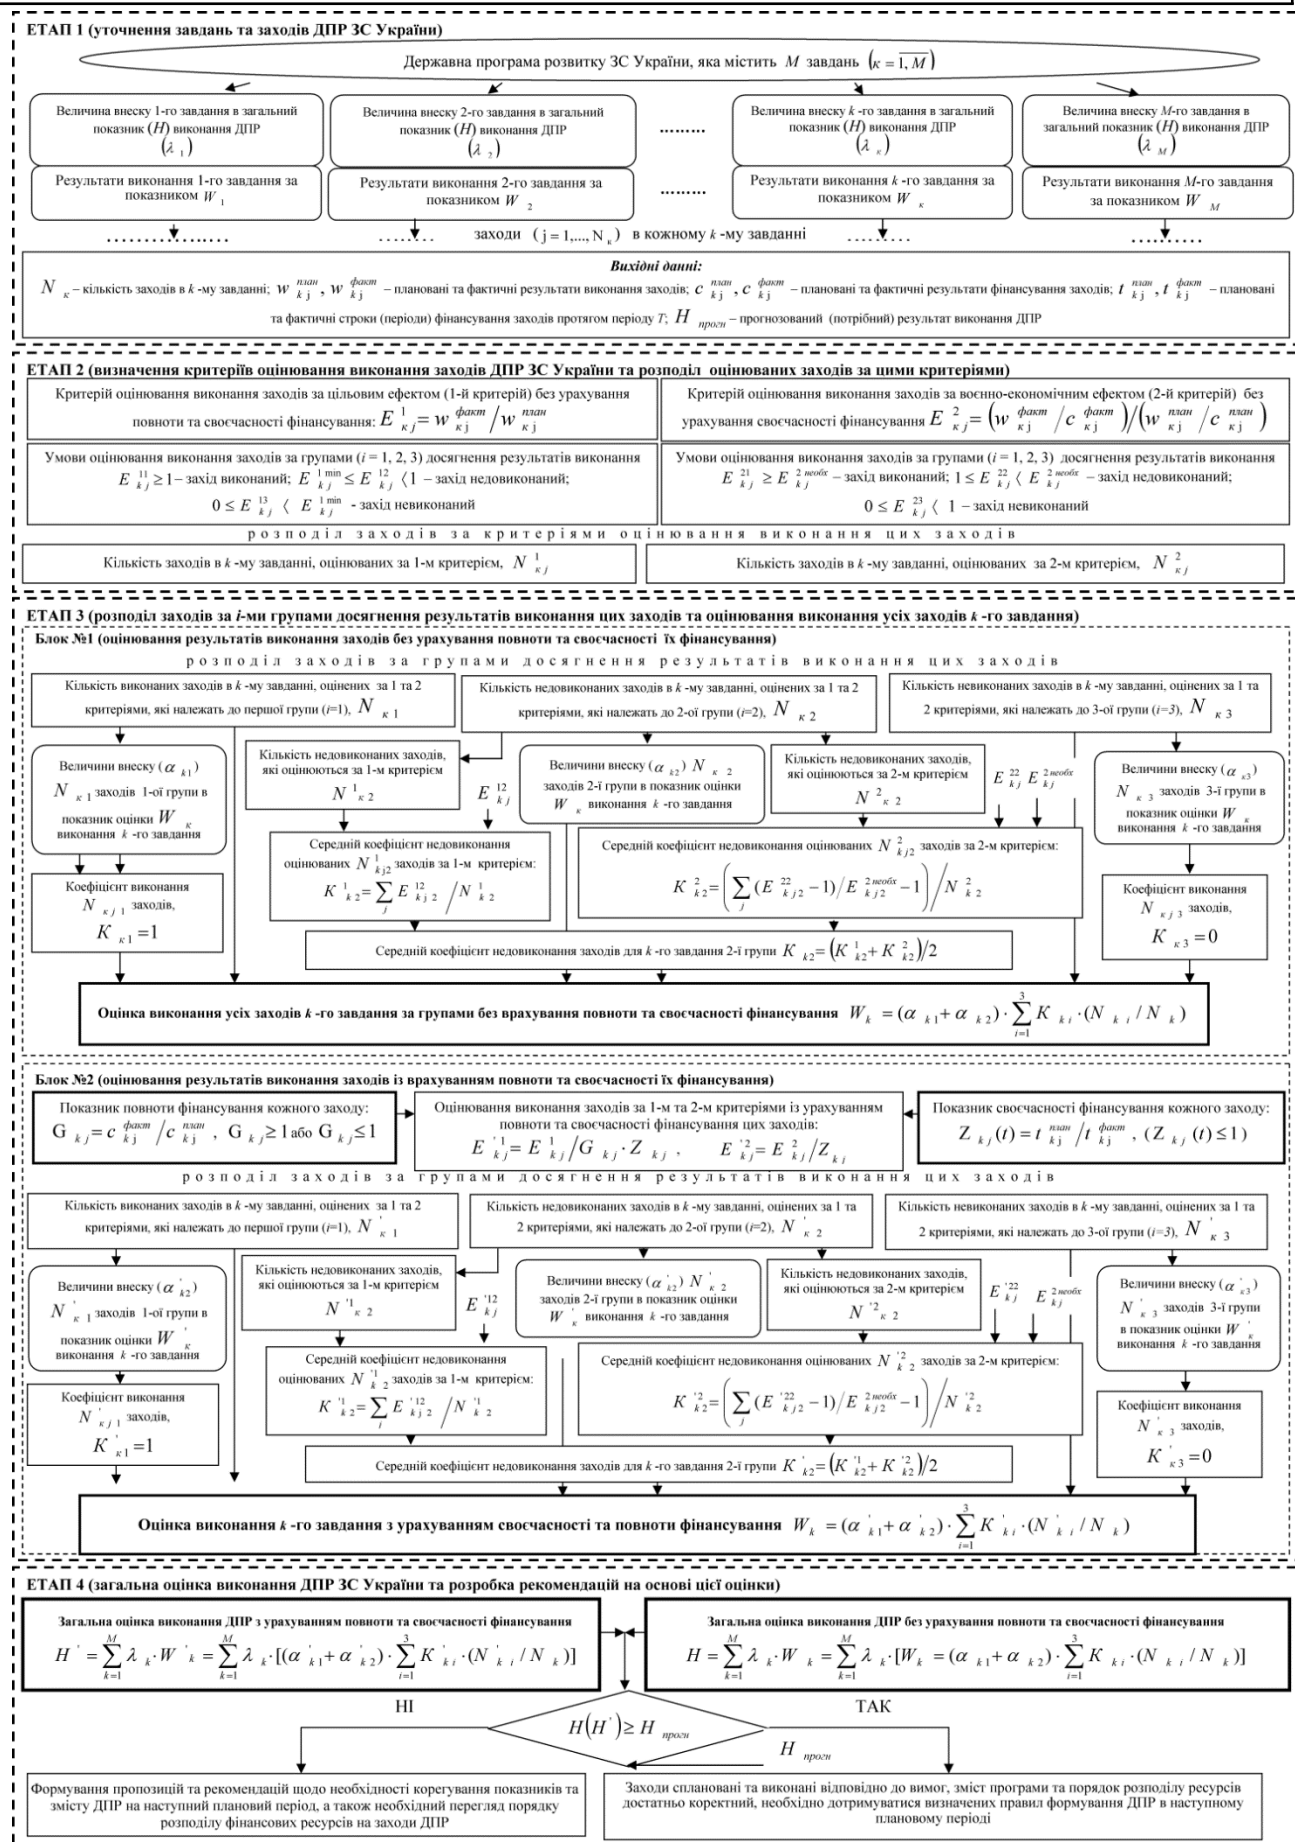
ЕТАП 1 (уточнення завдань та заходів ДПР ЗС України)

Державна програма розвитку ЗС України, яка містить $M$ завдань $(\kappa = \overline{1, M})$

Величина внеску 1-го завдання в загальний показник ($H$) виконання ДПР $(\lambda_1)$

Величина внеску 2-го завдання в загальний показник ($H$) виконання ДПР $(\lambda_2)$

........

Величина внеску $k$-го завдання в загальний показник ($H$) виконання ДПР $(\lambda_\kappa)$

Величина внеску $M$-го завдання в загальний показник ($H$) виконання ДПР $(\lambda_M)$

Результати виконання 1-го завдання за показником $W_1$

Результати виконання 2-го завдання за показником $W_2$

........

Результати виконання $k$-го завдання за показником $W_\kappa$

Результати виконання $M$-го завдання за показником $W_M$

................ ........ заходи $(j = 1,..., N_\kappa)$ в кожному $k$-му завданні ........ ..........

Вихідні данні:

$N_\kappa$ – кількість заходів в $k$-му завданні; $w_{kj}^{план}$, $w_{kj}^{факт}$ – плановані та фактичні результати виконання заходів; $c_{kj}^{план}$, $c_{kj}^{факт}$ – плановані та фактичні результати фінансування заходів; $t_{kj}^{план}$, $t_{kj}^{факт}$ – плановані та фактичні строки (періоди) фінансування заходів протягом періоду $T$; $H_{прогн}$ – прогнозований (потрібний) результат виконання ДПР

ЕТАП 2 (визначення критеріїв оцінювання виконання заходів ДПР ЗС України та розподіл оцінюваних заходів за цими критеріями)

Критерій оцінювання виконання заходів за цільовим ефектом (1-й критерій) без урахування повноти та своєчасності фінансування: $E_{\kappa j}^{1} = w_{\kappa j}^{факт} / w_{\kappa j}^{план}$

Критерій оцінювання виконання заходів за воєнно-економічним ефектом (2-й критерій) без урахування своєчасності фінансування $E_{\kappa j}^{2} = \left(w_{\kappa j}^{факт} / c_{\kappa j}^{факт}\right) / \left(w_{\kappa j}^{план} / c_{\kappa j}^{план}\right)$

Умови оцінювання виконання заходів за групами ($i$ = 1, 2, 3) досягнення результатів виконання $E_{kj}^{11} \geq 1$ – захід виконаний; $E_{kj}^{1\min} \leq E_{kj}^{12} \langle 1$ – захід недовиконаний; $0 \leq E_{kj}^{13} \langle E_{kj}^{1\min}$ - захід невиконаний

Умови оцінювання виконання заходів за групами ($i$ = 1, 2, 3) досягнення результатів виконання $E_{kj}^{21} \geq E_{kj}^{2необх}$ – захід виконаний; $1 \leq E_{kj}^{22} \langle E_{kj}^{2необх}$ – захід недовиконаний; $0 \leq E_{kj}^{23} \langle 1$ - захід невиконаний

розподіл заходів за критеріями оцінювання виконання цих заходів

Кількість заходів в $k$-му завданні, оцінюваних за 1-м критерієм, $N_{\kappa j}^{1}$

Кількість заходів в $k$-му завданні, оцінюваних за 2-м критерієм, $N_{\kappa j}^{2}$

ЕТАП 3 (розподіл заходів за $i$-ми групами досягнення результатів виконання цих заходів та оцінювання виконання усіх заходів $k$-го завдання)

Блок №1 (оцінювання результатів виконання заходів без урахування повноти та своєчасності їх фінансування)

розподіл заходів за групами досягнення результатів виконання цих заходів

Кількість виконаних заходів в $k$-му завданні, оцінених за 1 та 2 критеріями, які належать до першої групи ($i$=1), $N_{\kappa 1}$

Кількість недовиконаних заходів в $k$-му завданні, оцінених за 1 та 2 критеріями, які належать до 2-ої групи ($i$=2), $N_{\kappa 2}$

Кількість невиконаних заходів в $k$-му завданні, оцінених за 1 та 2 критеріями, які належать до 3-ої групи ($i$=3), $N_{\kappa 3}$

Величини внеску $(\alpha_{k1})$ $N_{\kappa 1}$ заходів 1-ої групи в показник оцінки $W_\kappa$ виконання $k$-го завдання

Кількість недовиконаних заходів, які оцінюються за 1-м критерієм $N_{\kappa 2}^{1}$

$E_{kj}^{12}$

Величини внеску $(\alpha_{k2})$ $N_{\kappa 2}$ заходів 2-ї групи в показник оцінки $W_\kappa$ виконання $k$-го завдання

Кількість недовиконаних заходів, які оцінюються за 2-м критерієм $N_{\kappa 2}^{2}$

$E_{kj}^{22}$ $E_{kj}^{2необх}$

Величини внеску $(\alpha_{\kappa 3})$ $N_{\kappa 3}$ заходів 3-ї групи в показник оцінки $W_\kappa$ виконання $k$-го завдання

Середній коефіцієнт недовиконання оцінюваних $N_{kj2}^{1}$ заходів за 1-м критерієм: $K_{k2}^{1} = \sum_j E_{kj2}^{12} / N_{k2}^{1}$

Середній коефіцієнт недовиконання оцінюваних $N_{kj2}^{2}$ заходів за 2-м критерієм: $K_{k2}^{2} = \left(\sum_j (E_{kj2}^{22} - 1) / E_{kj2}^{2необх} - 1\right) / N_{k2}^{2}$

Коефіцієнт виконання $N_{\kappa j 1}$ заходів, $K_{\kappa 1} = 1$

Коефіцієнт виконання $N_{\kappa j 3}$ заходів, $K_{\kappa 3} = 0$

Середній коефіцієнт недовиконання заходів для $k$-го завдання 2-ї групи $K_{k2} = \left(K_{k2}^{1} + K_{k2}^{2}\right)/2$

Оцінка виконання усіх заходів $k$-го завдання за групами без врахування повноти та своєчасності фінансування $W_k = (\alpha_{k1} + \alpha_{k2}) \cdot \sum_{i=1}^{3} K_{ki} \cdot (N_{ki} / N_k)$

Блок №2 (оцінювання результатів виконання заходів із врахуванням повноти та своєчасності їх фінансування)

Показник повноти фінансування кожного заходу: $G_{kj} = c_{kj}^{факт} / c_{kj}^{план}$, $G_{kj} \geq 1$ або $G_{kj} \leq 1$

Оцінювання виконання заходів за 1-м та 2-м критеріями із урахуванням повноти та своєчасності фінансування цих заходів: $E_{kj}^{'1} = E_{kj}^{1} / G_{kj} \cdot Z_{kj}$, $E_{kj}^{'2} = E_{kj}^{2} / Z_{ki}$

Показник своєчасності фінансування кожного заходу: $Z_{kj}(t) = t_{kj}^{план} / t_{kj}^{факт}$, $(Z_{kj}(t) \leq 1)$

розподіл заходів за групами досягнення результатів виконання цих заходів

Кількість виконаних заходів в $k$-му завданні, оцінених за 1 та 2 критеріями, які належать до першої групи ($i$=1), $N'_{\kappa 1}$

Кількість недовиконаних заходів в $k$-му завданні, оцінених за 1 та 2 критеріями, які належать до 2-ої групи ($i$=2), $N'_{\kappa 2}$

Кількість невиконаних заходів в $k$-му завданні, оцінених за 1 та 2 критеріями, які належать до 3-ої групи ($i$=3), $N'_{\kappa 3}$

Величини внеску $(\alpha'_{k2})$ $N'_{\kappa 1}$ заходів 1-ої групи в показник оцінки $W'_\kappa$ виконання $k$-го завдання

Кількість недовиконаних заходів, які оцінюються за 1-м критерієм $N'^{1}_{\kappa 2}$

$E_{kj}^{'12}$

Величини внеску $(\alpha'_{k2})$ $N'_{\kappa 2}$ заходів 2-ї групи в показник оцінки $W'_\kappa$ виконання $k$-го завдання

Кількість недовиконаних заходів, які оцінюються за 2-м критерієм $N'^{2}_{\kappa 2}$

$E_{kj}^{'22}$ $E_{kj}^{2необх}$

Величини внеску $(\alpha'_{\kappa 3})$ $N'_{\kappa 3}$ заходів 3-ї групи в показник оцінки $W'_\kappa$ виконання $k$-го завдання

Середній коефіцієнт недовиконання оцінюваних $N'^{1}_{k2}$ заходів за 1-м критерієм: $K'^{1}_{k2} = \sum_i E'^{12}_{kj2} / N'^{1}_{k2}$

Середній коефіцієнт недовиконання оцінюваних $N'^{2}_{k2}$ заходів за 2-м критерієм: $K'^{2}_{k2} = \left(\sum_j (E'^{22}_{kj2} - 1) / E^{2необх}_{kj2} - 1\right) / N'^{2}_{k2}$

Коефіцієнт виконання $N'_{\kappa j 1}$ заходів, $K'_{\kappa 1} = 1$

Коефіцієнт виконання $N'_{\kappa 3}$ заходів, $K'_{\kappa 3} = 0$

Середній коефіцієнт недовиконання заходів для $k$-го завдання 2-ї групи $K'_{k2} = \left(K'^{1}_{k2} + K'^{2}_{k2}\right)/2$

Оцінка виконання $k$-го завдання з урахуванням своєчасності та повноти фінансування $W_k = (\alpha'_{k1} + \alpha'_{k2}) \cdot \sum_{i=1}^{3} K'_{ki} \cdot (N'_{ki} / N_k)$

ЕТАП 4 (загальна оцінка виконання ДПР ЗС України та розробка рекомендацій на основі цієї оцінки)

Загальна оцінка виконання ДПР з урахуванням повноти та своєчасності фінансування
$H' = \sum_{k=1}^{M} \lambda_k \cdot W'_k = \sum_{k=1}^{M} \lambda_k \cdot [(\alpha'_{k1} + \alpha'_{k2}) \cdot \sum_{i=1}^{3} K'_{ki} \cdot (N'_{ki} / N_k)]$

Загальна оцінка виконання ДПР без урахування повноти та своєчасності фінансування
$H = \sum_{k=1}^{M} \lambda_k \cdot W_k = \sum_{k=1}^{M} \lambda_k \cdot [W_k = (\alpha_{k1} + \alpha_{k2}) \cdot \sum_{i=1}^{3} K_{ki} \cdot (N_{ki} / N_k)]$

НІ

ТАК

$H(H') \geq H_{прогн}$

$H_{прогн}$

Формування пропозицій та рекомендацій щодо необхідності корегування показників та змісту ДПР на наступний плановий період, а також необхідний перегляд порядку розподілу фінансових ресурсів на заходи ДПР

Заходи сплановані та виконані відповідно до вимог, зміст програми та порядок розподілу ресурсів достатньо коректний, необхідно дотримуватися визначених правил формування ДПР в наступному плановому періоді